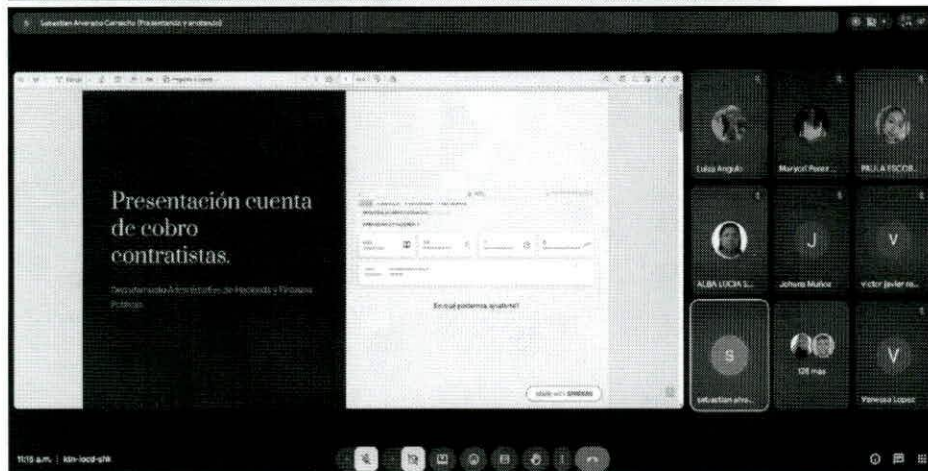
Sebastian Alvarado Camacho (Presentando y anotando)

Presentación cuenta de cobro contratistas.

Departamento Administrativo de Hacienda y Finanzas Públicas

En qué podemos ayudarte?

Luisa Angulo

Marycel Perez

PAULA ESCOB...

ALBA LUCIA S...

Johana Muñoz

victor javier m...

J

V

S

sebastian alva...

128 más

V

Vanessa Lopez

11:15 a.m. | kin-iocd-phk